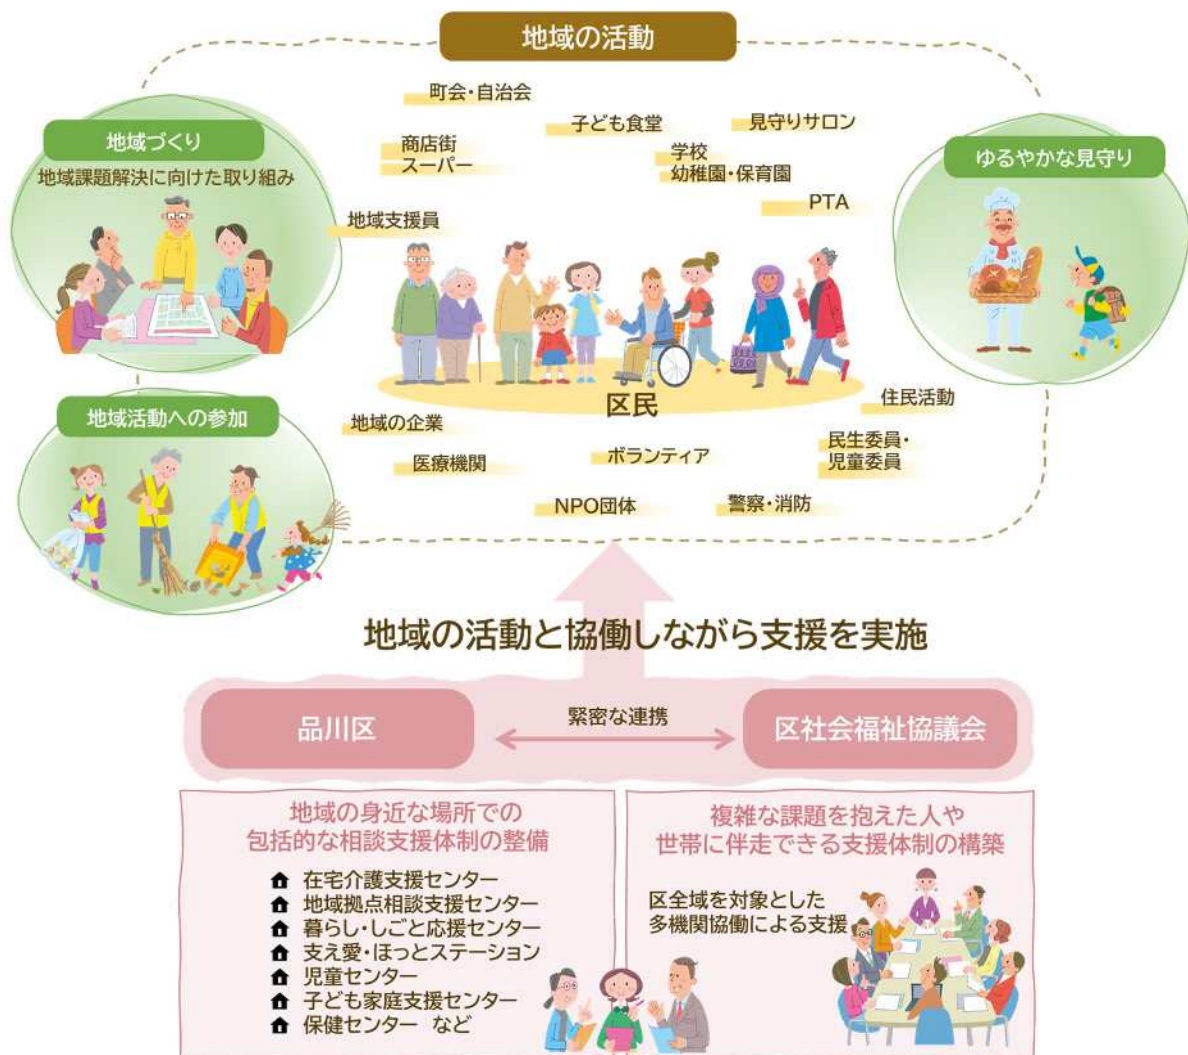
地域の活動

地域づくり
地域課題解決に向けた取り組み

地域活動への参加

ゆるやかな見守り

町会・自治会
子ども食堂
見守りサロン
商店街
スーパー
学校
幼稚園・保育園
PTA
地域支援員
区民
住民活動
地域の企業
民生委員・
児童委員
医療機関
ボランティア
NPO団体
警察・消防

地域の活動と協働しながら支援を実施

品川区
緊密な連携
区社会福祉協議会

地域の身近な場所での
包括的な相談支援体制の整備

在宅介護支援センター
地域拠点相談支援センター
暮らし・しごと応援センター
支え愛・ほっとステーション
児童センター
子ども家庭支援センター
保健センター など

複雑な課題を抱えた人や
世帯に伴走できる支援体制の構築

区全域を対象とした
多機関協働による支援